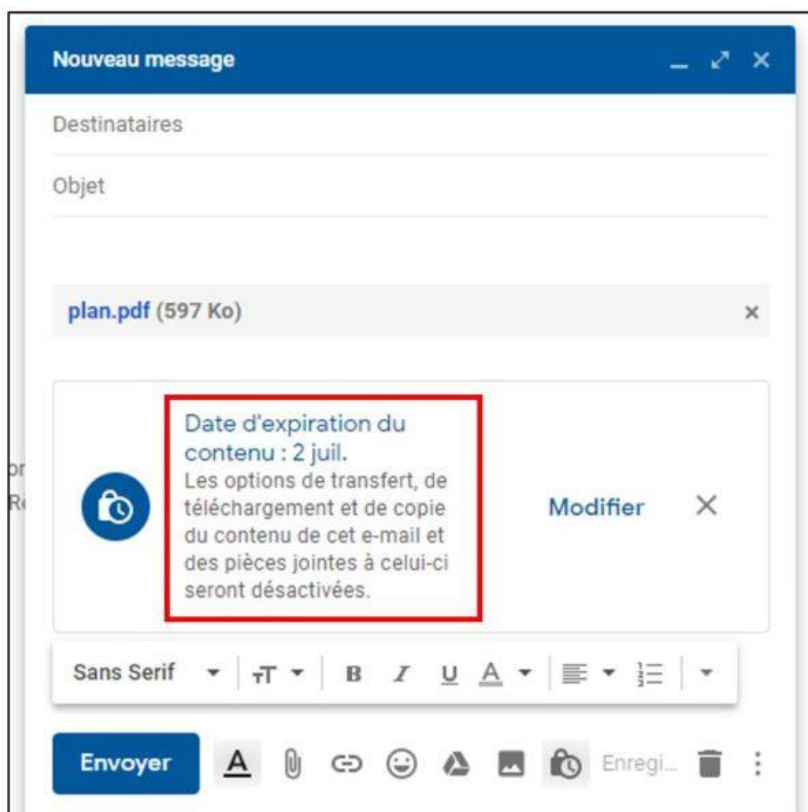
Nouveau message

Destinataires

Objet

plan.pdf (597 Ko)

Date d'expiration du contenu : 2 juil.
Les options de transfert, de téléchargement et de copie du contenu de cet e-mail et des pièces jointes à celui-ci seront désactivées.

Modifier

Sans Serif

Envoyer

Enregi...